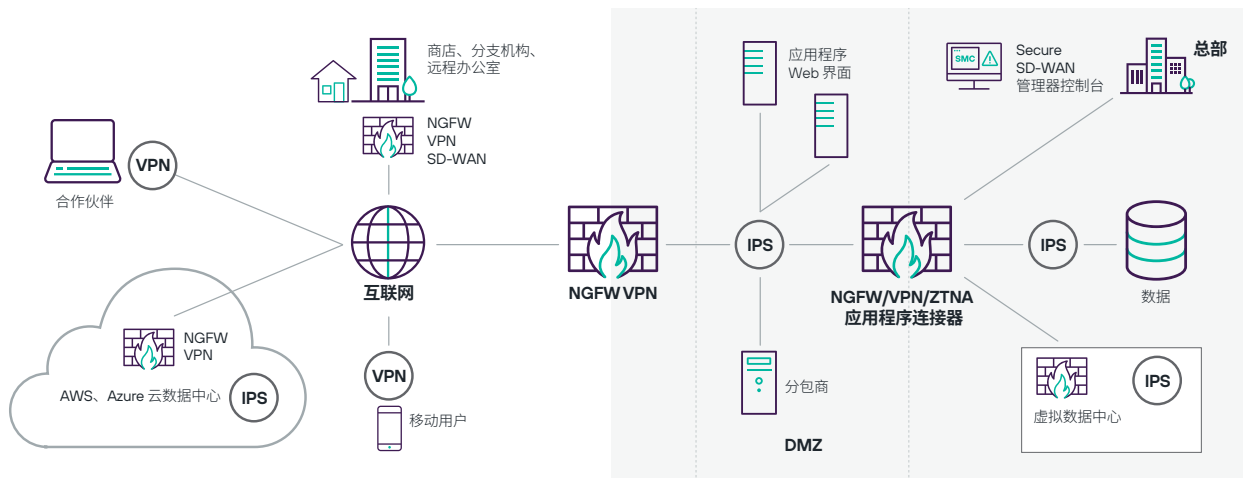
商店、分支机构、远程办公室

NGFW
VPN
SD-WAN

VPN

合作伙伴

互联网

NGFW
VPN

AWS、Azure 云数据中心

IPS

VPN

移动用户

NGFW VPN

应用程序
Web 界面

IPS

分包商

DMZ

SMC

Secure
SD-WAN
管理器控制台

总部

NGFW/VPN/ZTNA
应用程序连接器

IPS

数据

IPS

虚拟数据中心